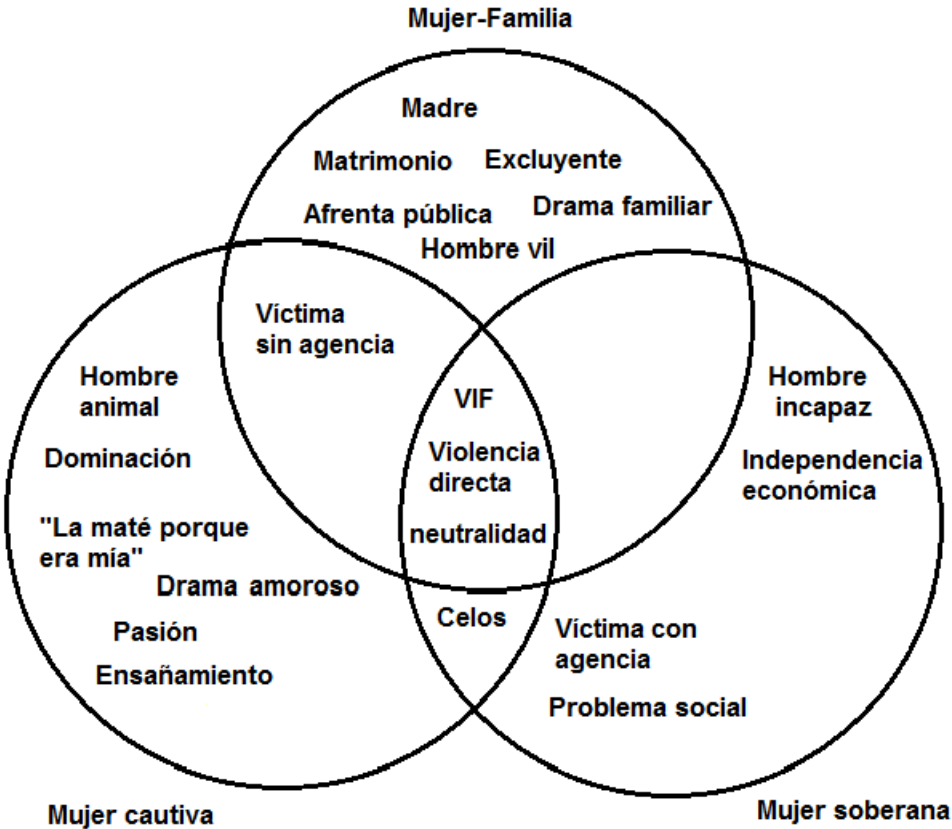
Mujer-Familia

Madre

Matrimonio

Excluyente

Afrenta pública

Drama familiar

Hombre vil

Víctima sin agencia

VIF

Violencia directa

neutralidad

Hombre animal

Dominación

"La maté porque era mía"

Drama amoroso

Pasión

Ensañamiento

Celos

Hombre incapaz

Independencia económica

Víctima con agencia

Problema social

Mujer cautiva

Mujer soberana